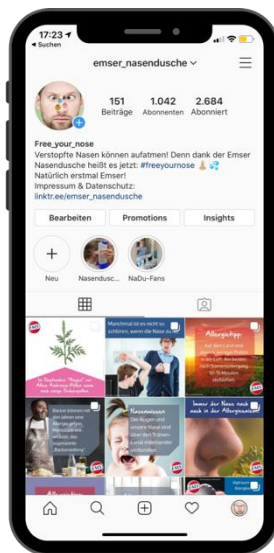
17:23
◂ Suchen

emser_nasendusche

151 Beiträge
1.042 Abonnenten
2.684 Abonniert

Free_your_nose
Verstopfte Nasen können aufatmen! Denn dank der Emser Nasendusche heißt es jetzt: #freeyournose
Natürlich erstmal Emser!
Impressum & Datenschutz:
linktr.ee/emser_nasendusche

Bearbeiten
Promotions
Insights

Neu
Nasendusc...
NaDu-Fans

Manchmal ist es nicht so schlimm, wenn die Nase zu...

Allergietipp

Nasenwissen

Immer der Nase nach auch in der Allergiesaison!

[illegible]

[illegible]